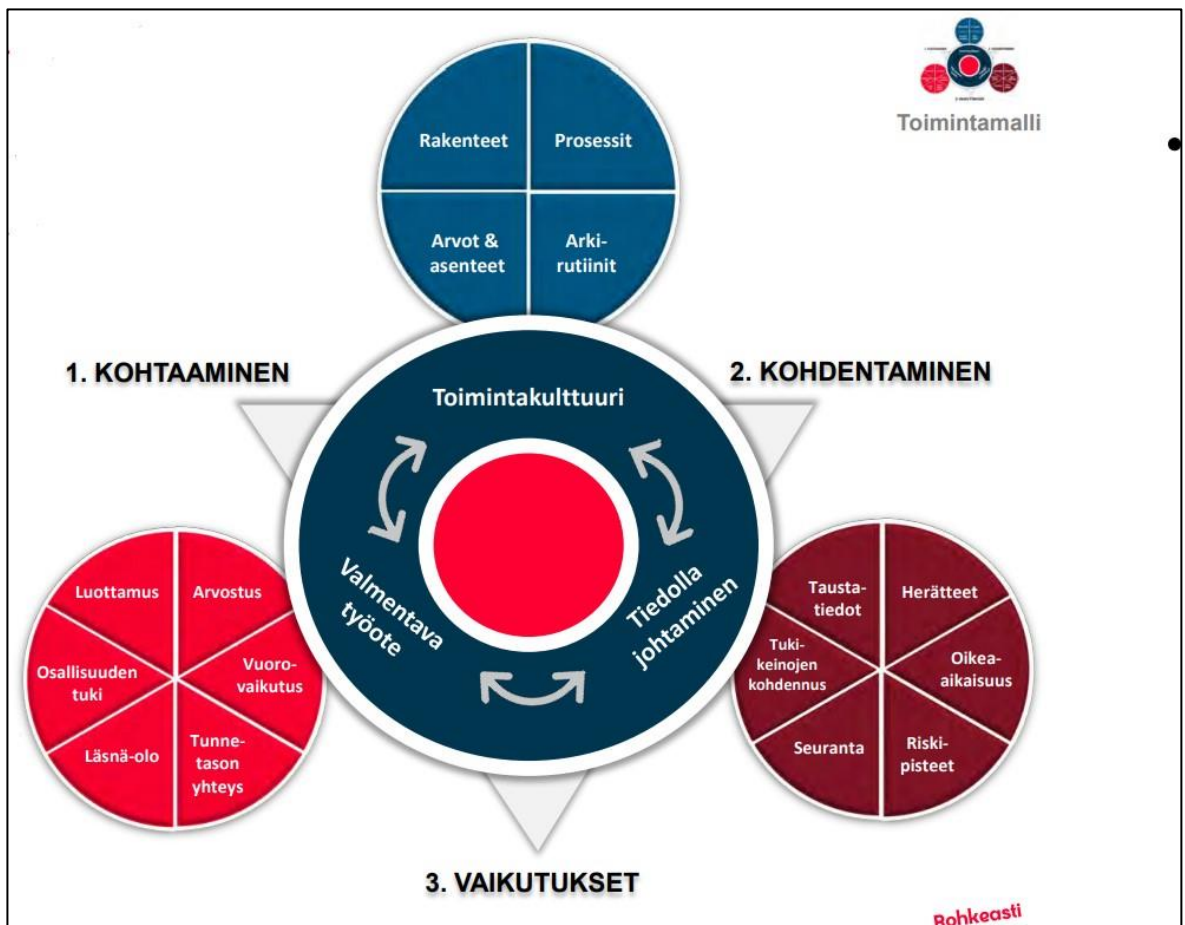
Toimintamalli

Rakenteet
Prosessit
Arvot & asenteet
Arkirutiinit

1. KOHTAAMINEN

2. KOHDENTAMINEN

Toimintakulttuuri

Valmentava työote

Tiedolla johtaminen

Luottamus
Arvostus
Osallisuuden tuki
Vuorovaikutus
Läsnä-olo
Tunnetason yhteys

Taustatiedot
Herätteet
Tukikeinojen kohdennus
Oikeaaikaisuus
Seuranta
Riskipisteet

3. VAIKUTUKSET

Rohkeasti